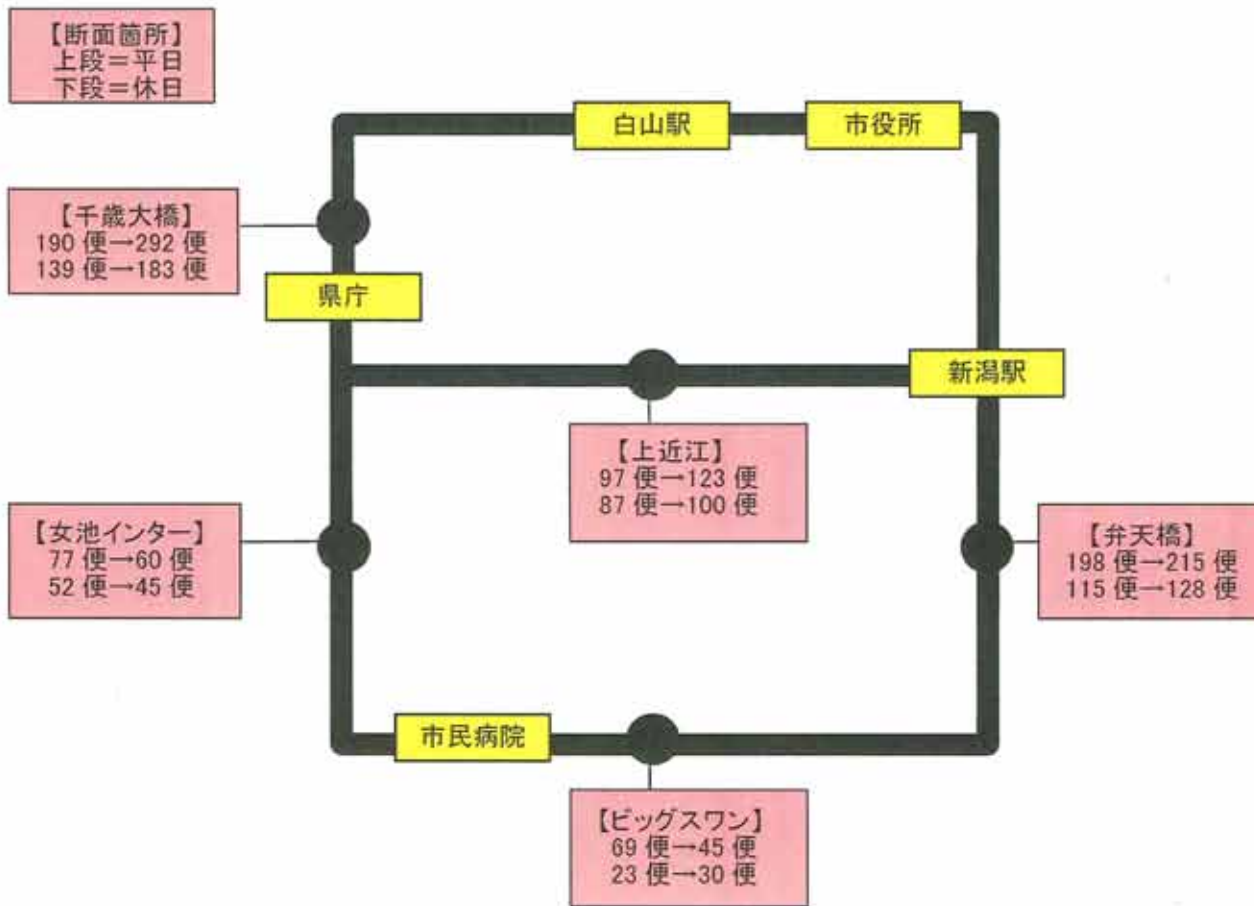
【断面箇所】
上段＝平日
下段＝休日

白山駅

市役所

【千歳大橋】
190 便→292 便
139 便→183 便

県庁

新潟駅

【上近江】
97 便→123 便
87 便→100 便

【女池インター】
77 便→60 便
52 便→45 便

【弁天橋】
198 便→215 便
115 便→128 便

市民病院

【ビッグスワン】
69 便→45 便
23 便→30 便